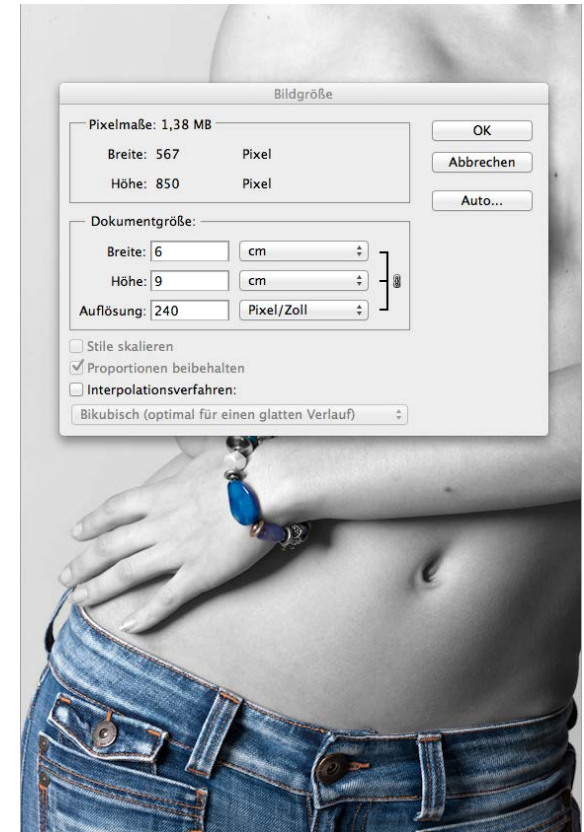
Bildgröße

Pixelmaße: 1,38 MB

Breite: 567 Pixel

Höhe: 850 Pixel

OK

Abbrechen

Auto...

Dokumentgröße:

Breite: 6 cm

Höhe: 9 cm

Auflösung: 240 Pixel/Zoll

Stile skalieren

Proportionen beibehalten

Interpolationsverfahren:

Bikubisch (optimal für einen glatten Verlauf)